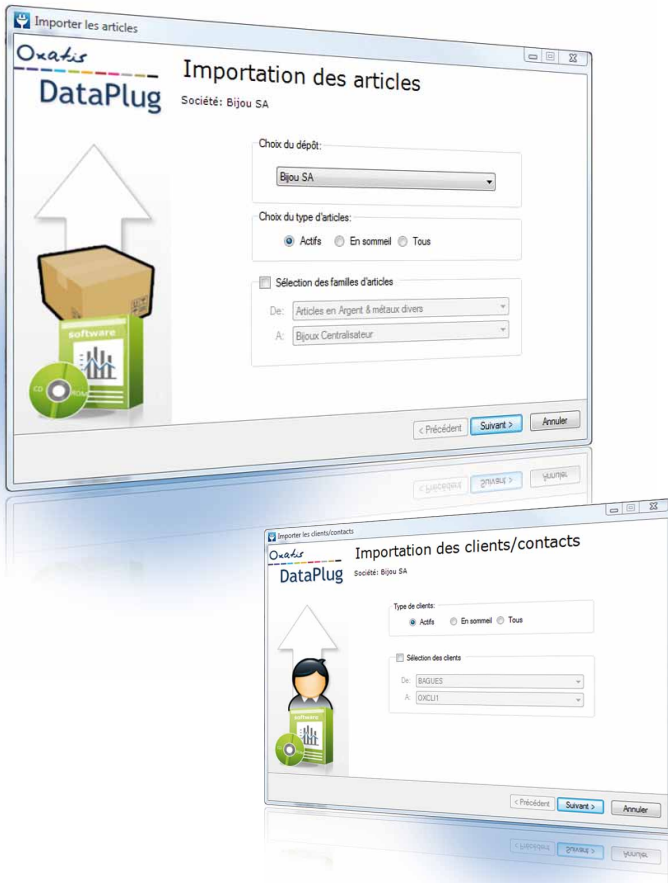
Importer les articles

Oxatis

DataPlug

Importation des articles

Société: Bijou SA

Choix du dépôt:

Bijou SA

Choix du type d'articles:

Actifs En sommeil Tous

Sélection des familles d'articles

De: Articles en Argent & métaux divers

A: Bijoux Centralisateur

Software

CD-ROM

< Précédent Suivant > Annuler

Importer les clients/contacts

Oxatis

DataPlug

Importation des clients/contacts

Société: Bijou SA

Type de clients:

Actifs En sommeil Tous

Sélection des clients

De: BAGUES

A: OXCLI1

software

< Précédent Suivant > Annuler